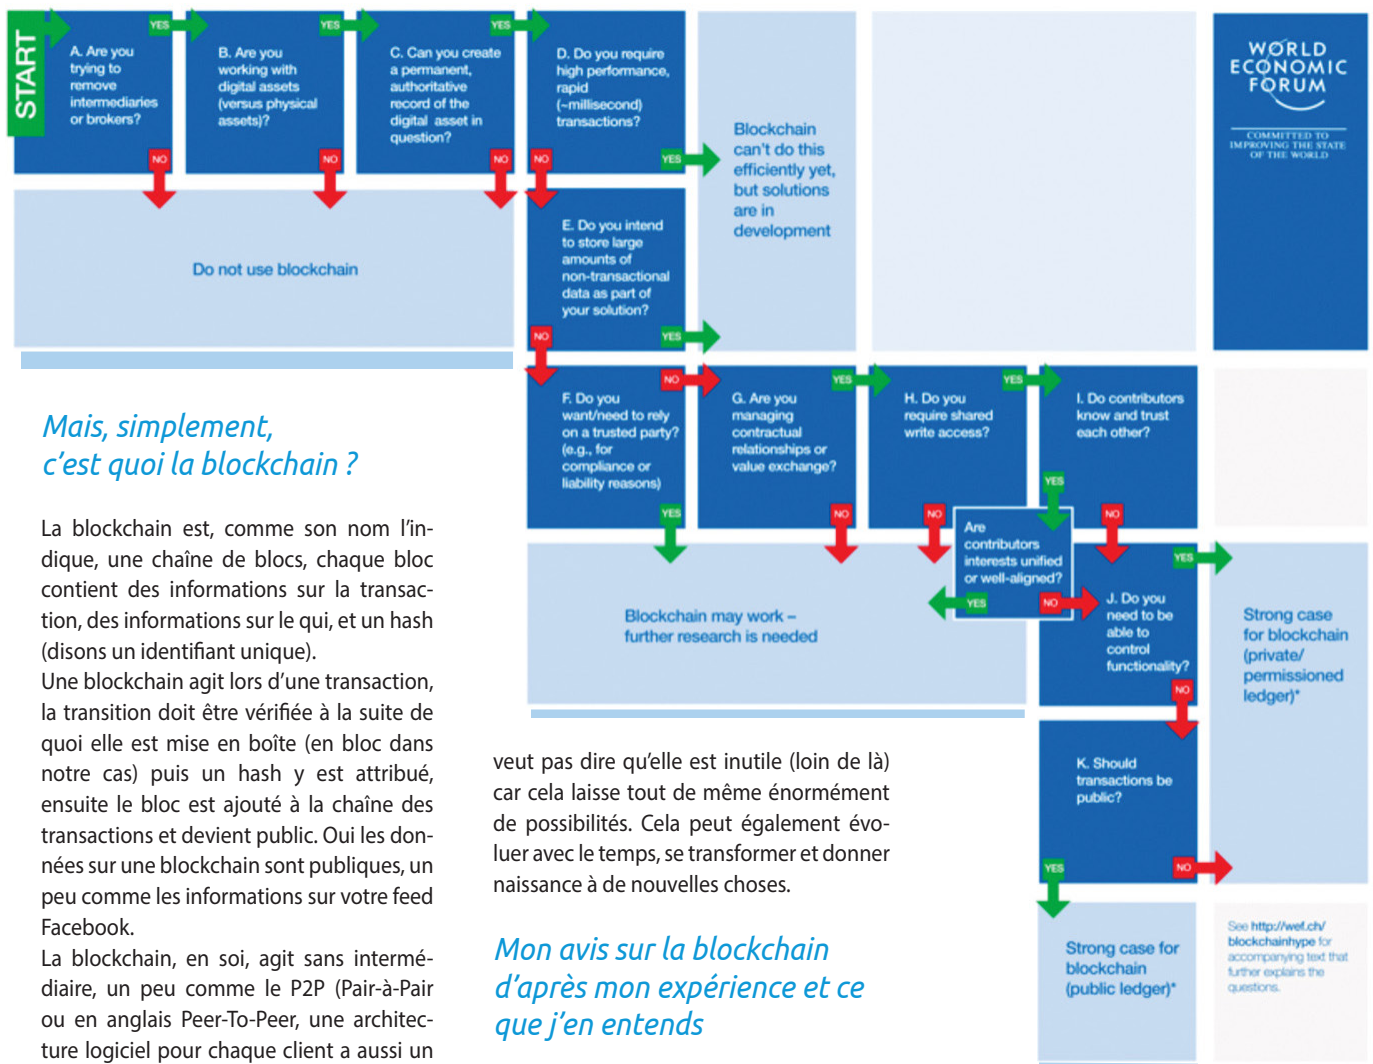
START

A. Are you trying to remove intermediaries or brokers?

YES

NO

B. Are you working with digital assets (versus physical assets)?

YES

NO

C. Can you create a permanent, authoritative record of the digital asset in question?

YES

NO

D. Do you require high performance, rapid (~millisecond) transactions?

YES

NO

Blockchain can't do this efficiently yet, but solutions are in development

WORLD ECONOMIC FORUM

COMMITTED TO IMPROVING THE STATE OF THE WORLD

Do not use blockchain

E. Do you intend to store large amounts of non-transactional data as part of your solution?

YES

NO

F. Do you want/need to rely on a trusted party? (e.g., for compliance or liability reasons)

NO

YES

G. Are you managing contractual relationships or value exchange?

YES

NO

H. Do you require shared write access?

YES

NO

I. Do contributors know and trust each other?

YES

NO

Are contributors interests unified or well-aligned?

YES

NO

J. Do you need to be able to control functionality?

YES

NO

Blockchain may work – further research is needed

Strong case for blockchain (private/ permissioned ledger)*

K. Should transactions be public?

YES

NO

Strong case for blockchain (public ledger)*

See http://wef.ch/blockchainhype for accompanying text that further explains the questions.

Mais, simplement, c'est quoi la blockchain ?

La blockchain est, comme son nom l'indique, une chaîne de blocs, chaque bloc contient des informations sur la transaction, des informations sur le qui, et un hash (disons un identifiant unique).
Une blockchain agit lors d'une transaction, la transition doit être vérifiée à la suite de quoi elle est mise en boîte (en bloc dans notre cas) puis un hash y est attribué, ensuite le bloc est ajouté à la chaîne des transactions et devient public. Oui les données sur une blockchain sont publiques, un peu comme les informations sur votre feed Facebook.
La blockchain, en soi, agit sans intermédiaire, un peu comme le P2P (Pair-à-Pair ou en anglais Peer-To-Peer, une architecture logiciel pour chaque client a aussi un

veut pas dire qu'elle est inutile (loin de là) car cela laisse tout de même énormément de possibilités. Cela peut également évoluer avec le temps, se transformer et donner naissance à de nouvelles choses.

Mon avis sur la blockchain d'après mon expérience et ce que j'en entends